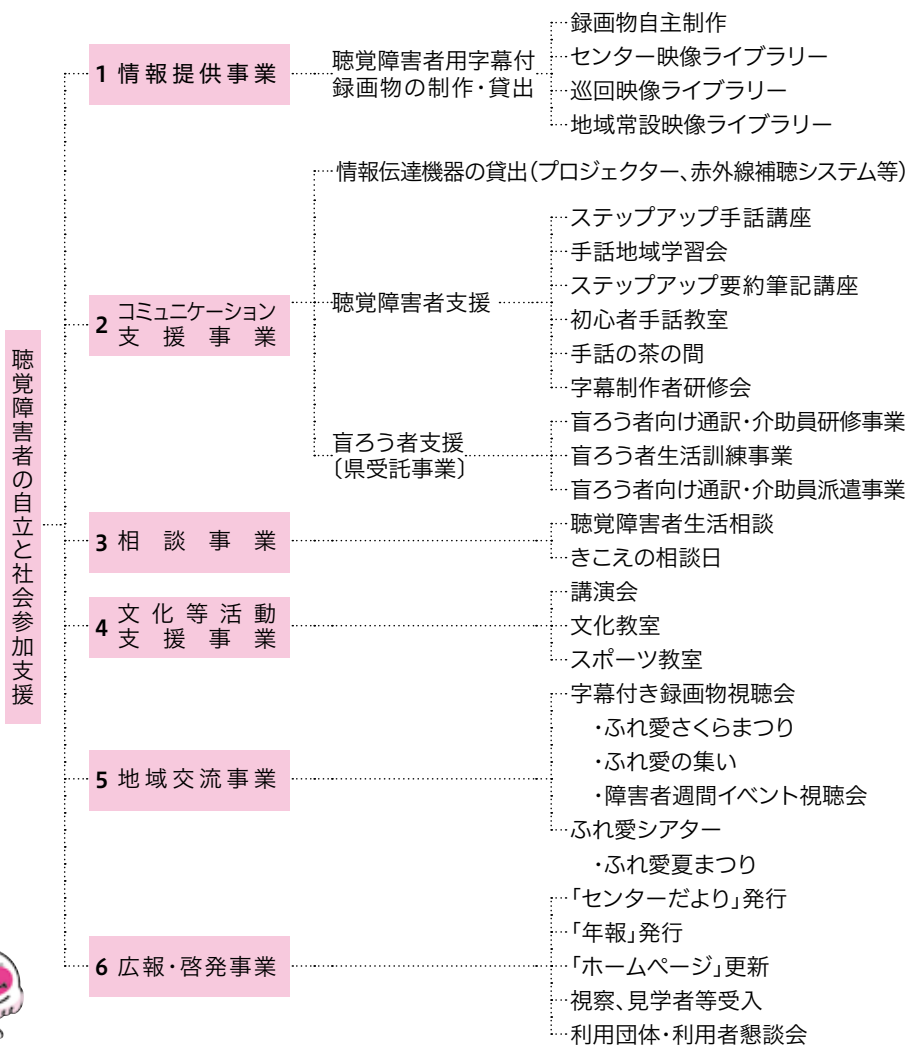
聴覚障害者の自立と社会参加支援

1 情報提供事業
聴覚障害者用字幕付録画物の制作・貸出
録画物自主制作
センター映像ライブラリー
巡回映像ライブラリー
地域常設映像ライブラリー

2 コミュニケーション支援事業
情報伝達機器の貸出(プロジェクター、赤外線補聴システム等)
聴覚障害者支援
ステップアップ手話講座
手話地域学習会
ステップアップ要約筆記講座
初心者手話教室
手話の茶の間
字幕制作者研修会
盲ろう者支援〔県受託事業〕
盲ろう者向け通訳・介助員研修事業
盲ろう者生活訓練事業
盲ろう者向け通訳・介助員派遣事業

3 相談事業
聴覚障害者生活相談
きこえの相談日

4 文化等活動支援事業
講演会
文化教室
スポーツ教室

5 地域交流事業
字幕付き録画物視聴会
・ふれ愛さくらまつり
・ふれ愛の集い
・障害者週間イベント視聴会
ふれ愛シアター
・ふれ愛夏まつり

6 広報・啓発事業
「センターだより」発行
「年報」発行
「ホームページ」更新
視察、見学者等受入
利用団体・利用者懇談会